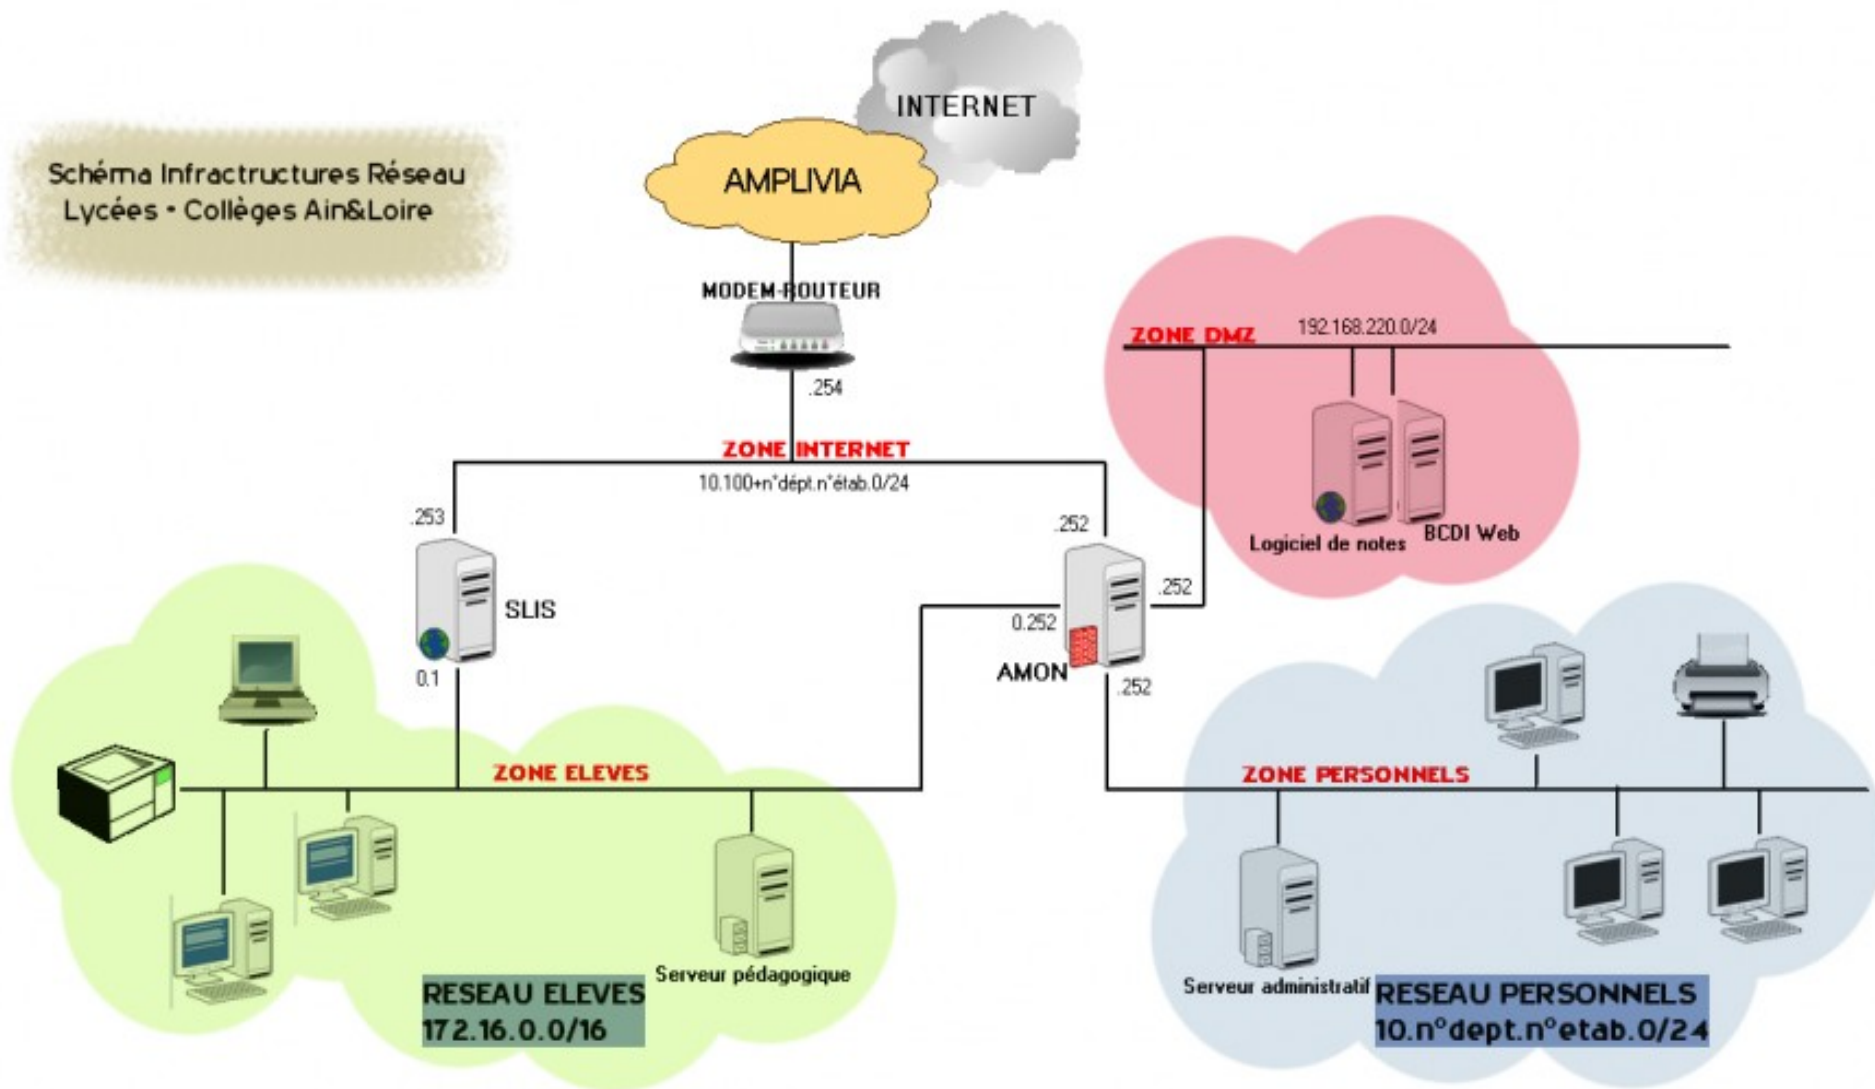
Schéma Infractructures Réseau
Lycées - Collèges Ain&Loire

INTERNET

AMPLIVIA

MODEM-ROUTEUR

.254

ZONE INTERNET
10.100+n°dépt.n°étab.0/24

ZONE DMZ
192.168.220.0/24

Logiciel de notes
BCDI Web

.253

SLIS

0.1

.252

0.252

.252

AMON

.252

ZONE ELEVES

ZONE PERSONNELS

Serveur pédagogique

RESEAU ELEVES
172.16.0.0/16

Serveur administratif

RESEAU PERSONNELS
10.n°dept.n°etab.0/24